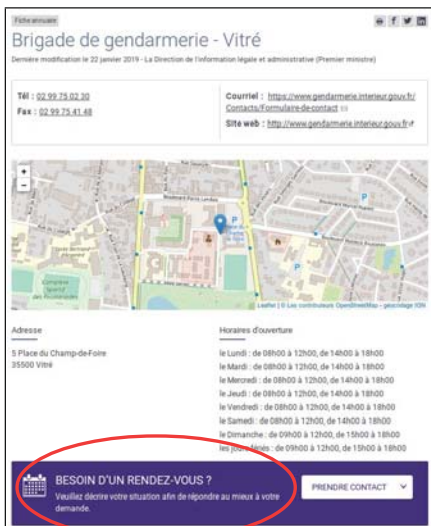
Fiche annuaire

Brigade de gendarmerie - Vitré

Dernière modification le 22 janvier 2019 - La Direction de l'information légale et administrative (Premier ministre)

Tél : 02 99 75 02 30

Fax : 02 99 75 41 48

Courriel : https://www.gendarmerie.interieur.gouv.fr/Contacts/Formulaire-de-contact

Site web : http://www.gendarmerie.interieur.gouv.fr

+
−

Leaflet | © Les contributeurs OpenStreetMap - géocodage IGN

Adresse

5 Place du Champ-de-Foire
35500 Vitré

Horaires d'ouverture

le Lundi : de 08h00 à 12h00, de 14h00 à 18h00
le Mardi : de 08h00 à 12h00, de 14h00 à 18h00
le Mercredi : de 08h00 à 12h00, de 14h00 à 18h00
le Jeudi : de 08h00 à 12h00, de 14h00 à 18h00
le Vendredi : de 08h00 à 12h00, de 14h00 à 18h00
le Samedi : de 08h00 à 12h00, de 14h00 à 18h00
le Dimanche : de 09h00 à 12h00, de 15h00 à 18h00
les jours fériés : de 09h00 à 12h00, de 15h00 à 18h00

BESOIN D'UN RENDEZ-VOUS ?
Veuillez décrire votre situation afin de répondre au mieux à votre demande.

PRENDRE CONTACT